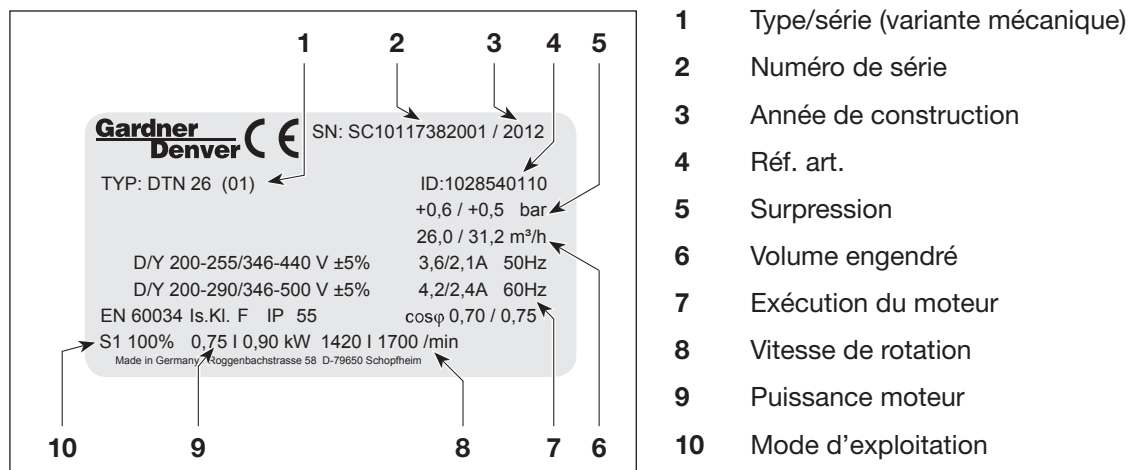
1 2 3 4 5

Gardner Denver CE SN: SC10117382001 / 2012

TYP: DTN 26 (01) ID:1028540110

+0,6 / +0,5 bar

26,0 / 31,2 m³/h

D/Y 200-255/346-440 V ±5% 3,6/2,1A 50Hz

D/Y 200-290/346-500 V ±5% 4,2/2,4A 60Hz

EN 60034 Is.Kl. F IP 55 $\cos\varphi$ 0,70 / 0,75

S1 100% 0,75 I 0,90 kW 1420 I 1700 /min

Made in Germany Roggenbachstrasse 58 D-79650 Schopfheim

10 9 8 7 6

1 Type/série (variante mécanique)

2 Numéro de série

3 Année de construction

4 Réf. art.

5 Surpression

6 Volume engendré

7 Exécution du moteur

8 Vitesse de rotation

9 Puissance moteur

10 Mode d’exploitation